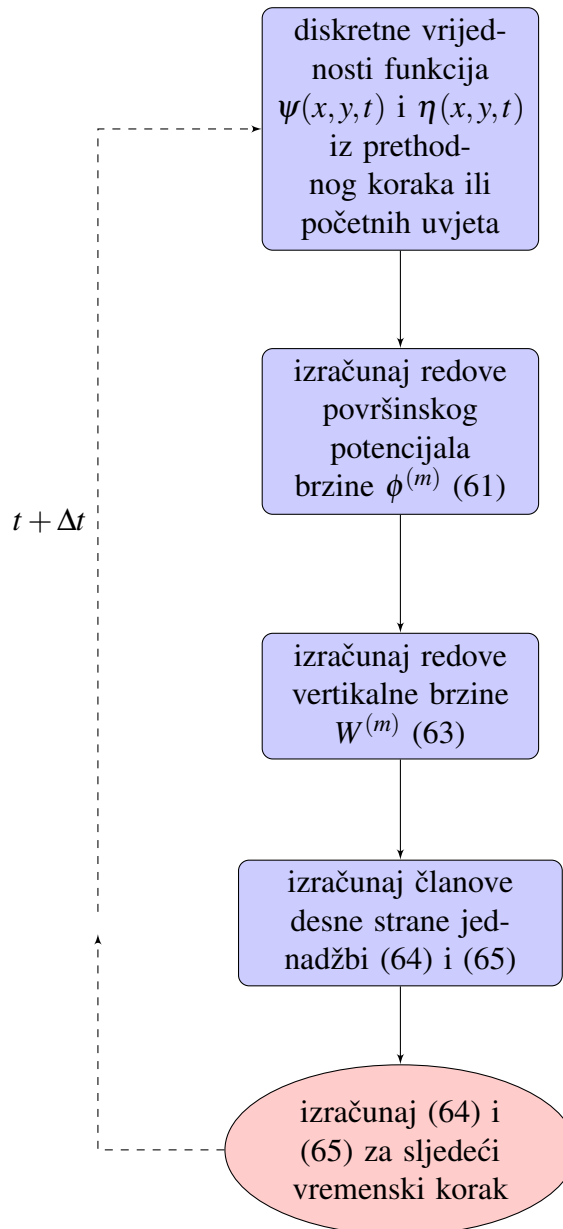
diskretne vrijednosti funkcija $\psi(x,y,t)$ i $\eta(x,y,t)$ iz prethodnog koraka ili početnih uvjeta

izračunaj redove površinskog potencijala brzine $\phi^{(m)}$ (61)

izračunaj redove vertikalne brzine $W^{(m)}$ (63)

izračunaj članove desne strane jednadžbi (64) i (65)

izračunaj (64) i (65) za sljedeći vremenski korak

$t+\Delta t$